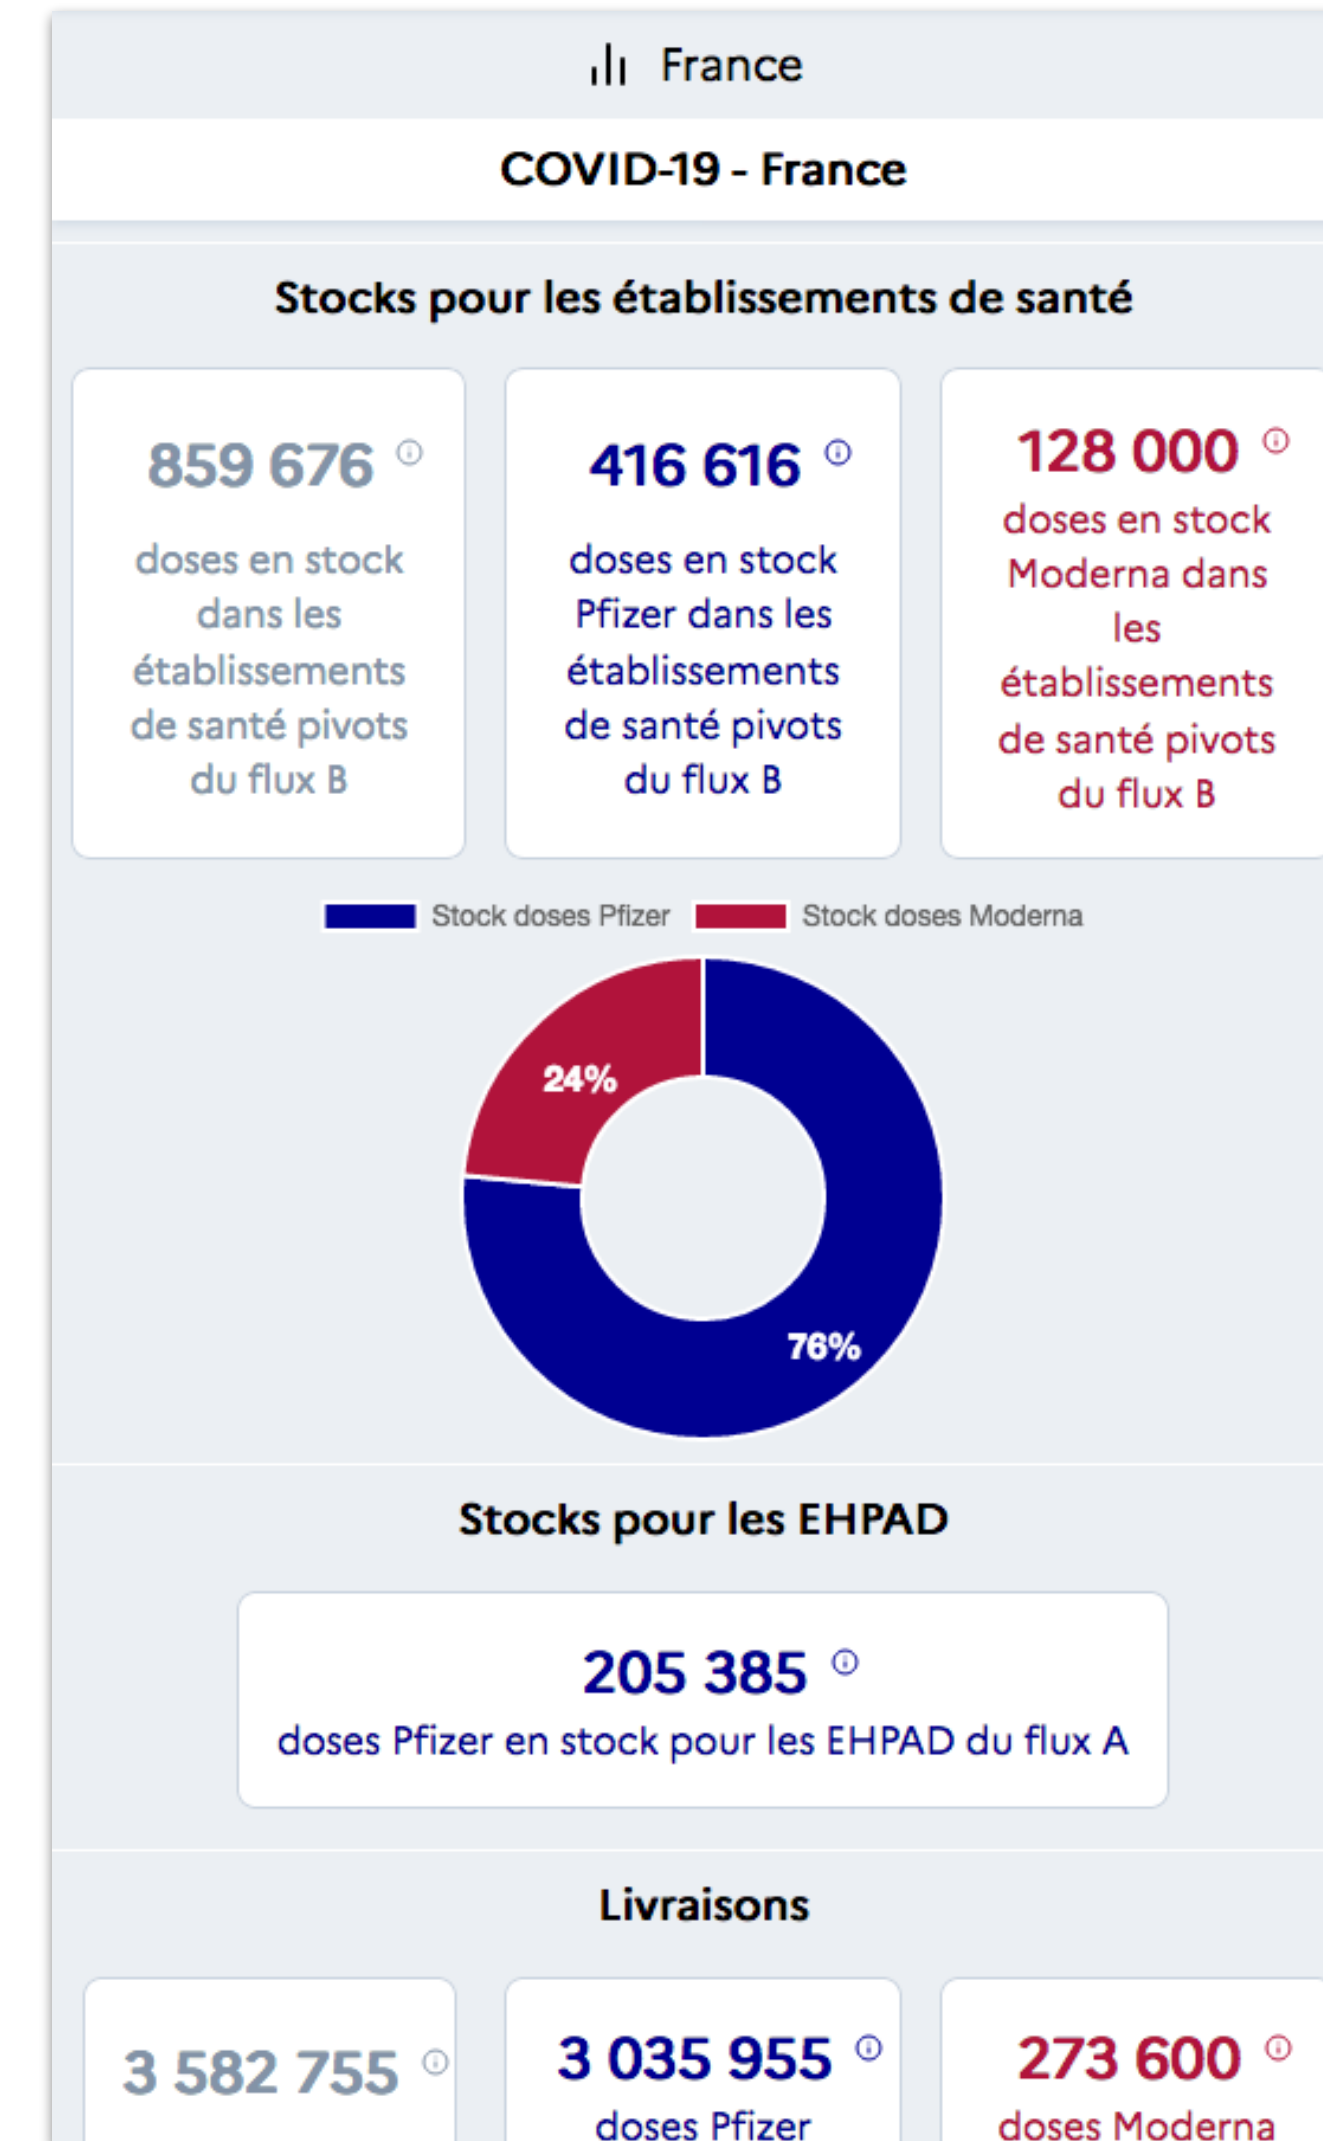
France

COVID-19 - France

Stocks pour les établissements de santé

859 676
doses en stock dans les établissements de santé pivots du flux B

416 616
doses en stock Pfizer dans les établissements de santé pivots du flux B

128 000
doses en stock Moderna dans les établissements de santé pivots du flux B

Stock doses Pfizer
Stock doses Moderna

24%
76%

Stocks pour les EHPAD

205 385
doses Pfizer en stock pour les EHPAD du flux A

Livraisons

3 582 755

3 035 955
doses Pfizer

273 600
doses Moderna